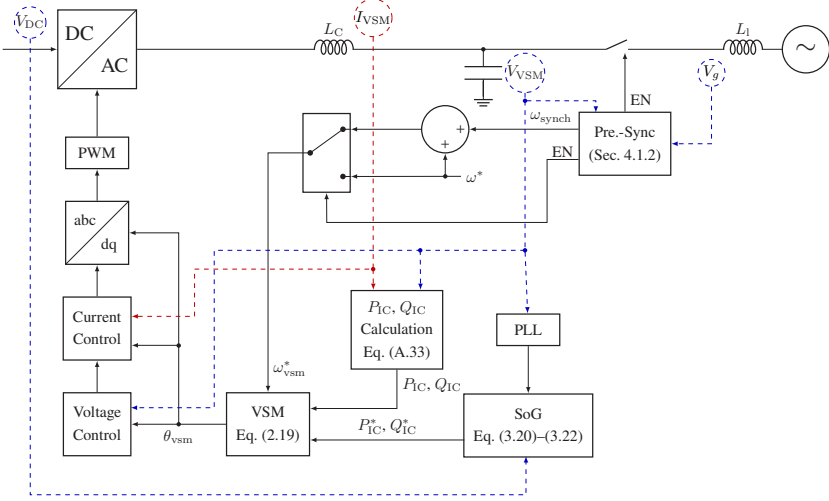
$V_{\mathrm{DC}}$

DC

AC

$L_{\mathrm{C}}$

$I_{\mathrm{VSM}}$

$L_{\mathrm{l}}$

$V_{\mathrm{VSM}}$

$V_g$

EN

$\omega_{\mathrm{synch}}$

Pre.-Sync
(Sec. 4.1.2)

EN

PWM

$\omega^*$

abc

dq

Current
Control

$P_{\mathrm{IC}}, Q_{\mathrm{IC}}$
Calculation
Eq. (A.33)

PLL

$\omega^*_{\mathrm{vsm}}$

$P_{\mathrm{IC}}, Q_{\mathrm{IC}}$

Voltage
Control

VSM
Eq. (2.19)

SoG
Eq. (3.20)–(3.22)

$\theta_{\mathrm{vsm}}$

$P^*_{\mathrm{IC}}, Q^*_{\mathrm{IC}}$